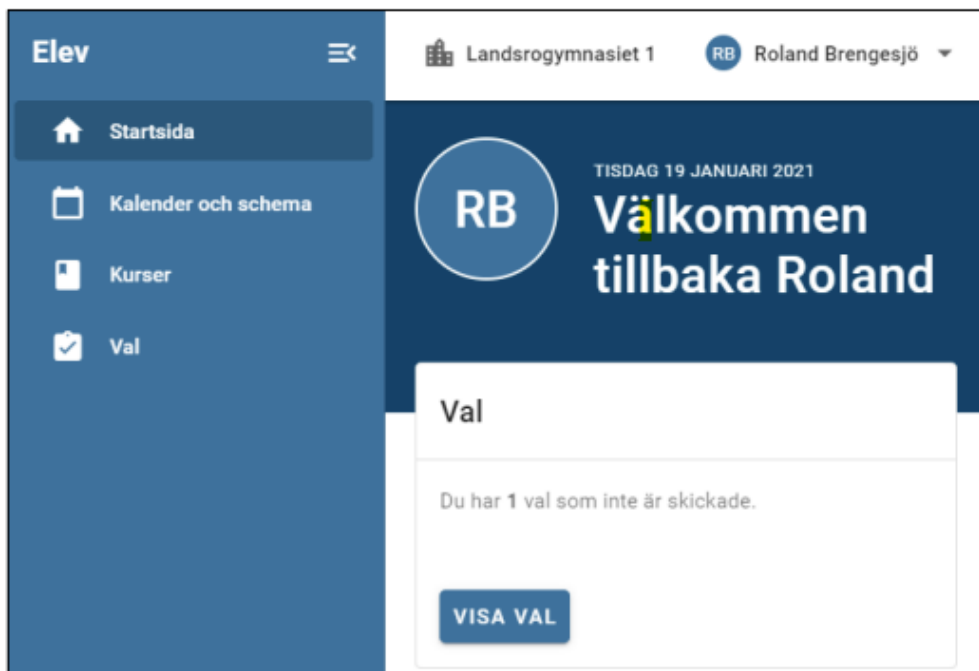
Elev

Startsida

Kalender och schema

Kurser

Val

Landsrogymnasiet 1

RB Roland Brengesjö

RB

TISDAG 19 JANUARI 2021

Välkommen tillbaka Roland

Val

Du har **1** val som inte är skickade.

VISA VAL